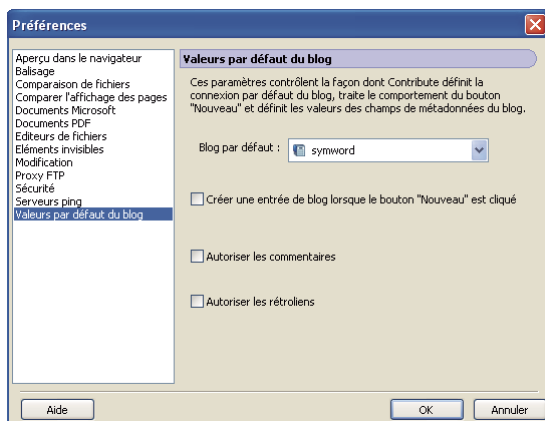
Préférences

Aperçu dans le navigateur
Balisage
Comparaison de fichiers
Comparer l'affichage des pages
Documents Microsoft
Documents PDF
Editeurs de fichiers
Eléments invisibles
Modification
Proxy FTP
Sécurité
Serveurs ping
Valeurs par défaut du blog

Valeurs par défaut du blog

Ces paramètres contrôlent la façon dont Contribute définit la connexion par défaut du blog, traite le comportement du bouton "Nouveau" et définit les valeurs des champs de métadonnées du blog.

Blog par défaut : symword

Créer une entrée de blog lorsque le bouton "Nouveau" est cliqué

Autoriser les commentaires

Autoriser les rétroliens

Aide

OK

Annuler